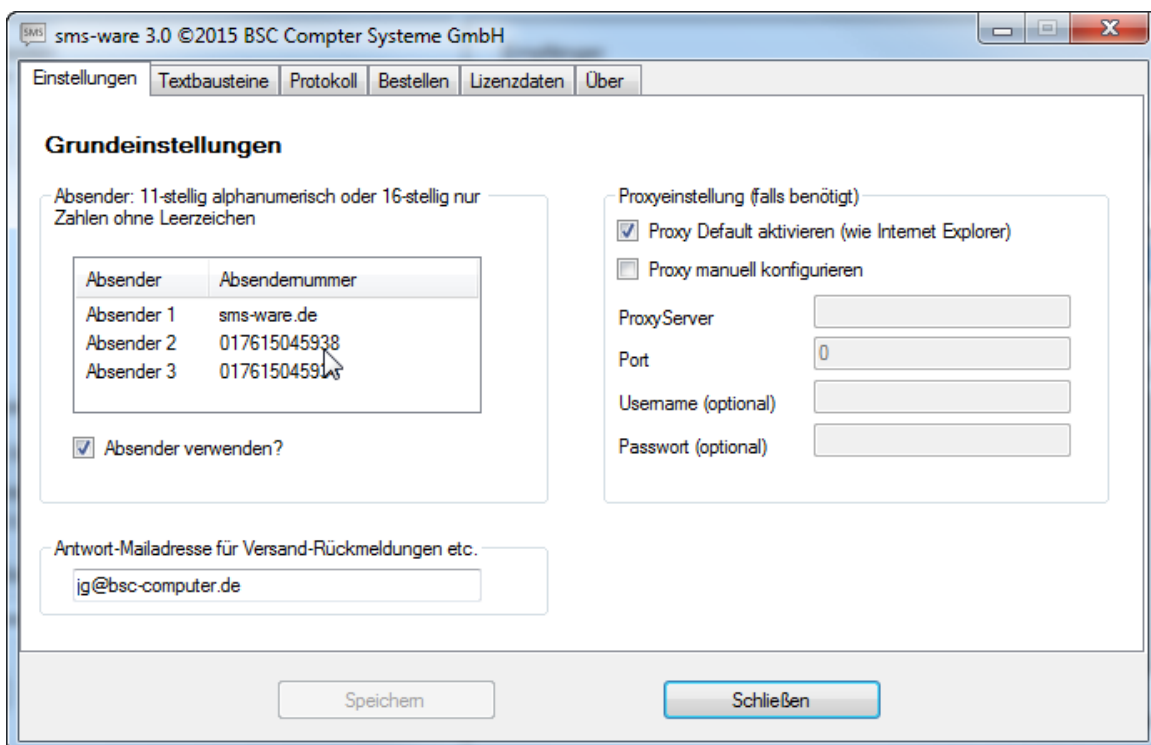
SMS sms-ware 3.0 ©2015 BSC Compter Systeme GmbH

Einstellungen | Textbausteine | Protokoll | Bestellen | Lizenzdaten | Über

Grundeinstellungen

Absender: 11-stellig alphanumerisch oder 16-stellig nur Zahlen ohne Leerzeichen

| Absender | Absendernummer |
|---|---|
| Absender 1 | sms-ware.de |
| Absender 2 | 017615045938 |
| Absender 3 | 01761504591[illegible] |

Absender verwenden?

Proxyeinstellung (falls benötigt)

Proxy Default aktivieren (wie Internet Explorer)

Proxy manuell konfigurieren

ProxyServer

Port 0

Username (optional)

Passwort (optional)

Antwort-Mailadresse für Versand-Rückmeldungen etc.

jg@bsc-computer.de

Speichern

Schließen